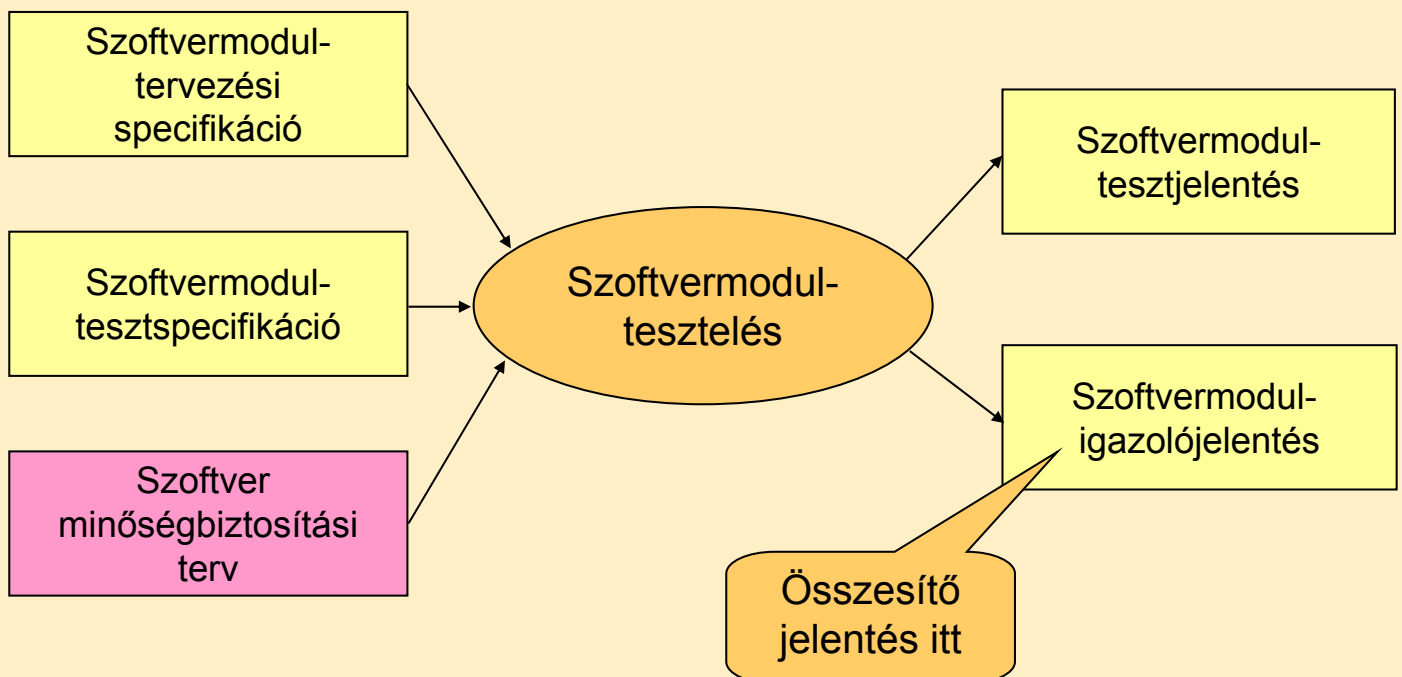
Szoftvermodul-tervezési specifikáció

Szoftvermodul-tesztspecifikáció

Szoftver minőségbiztosítási terv

Szoftvermodul-tesztelés

Szoftvermodul-tesztjelentés

Szoftvermodul-igazolójelentés

Összesítő jelentés itt